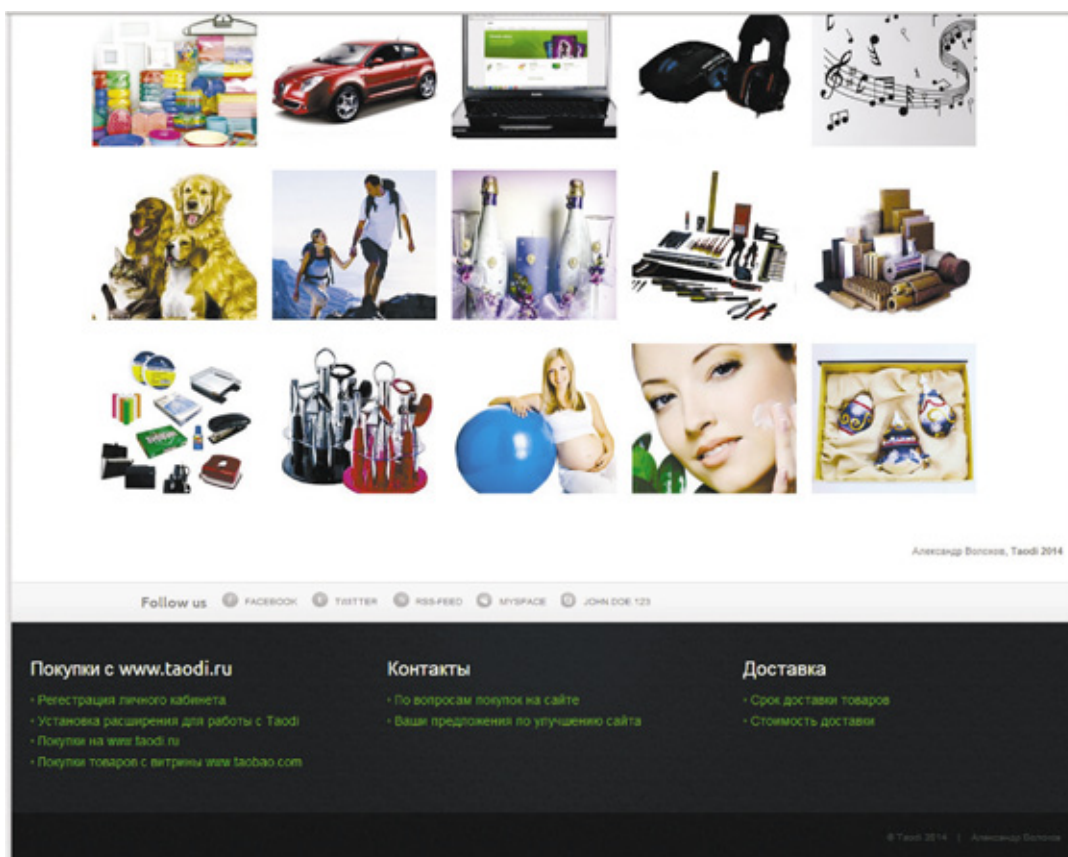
Александр Волохов, Taodi 2014

Follow us FACEBOOK TWITTER RSS-FEED MYSPACE JOHN DOE 123

Покупки с www.taodi.ru

- Регестрация личного кабинета
- Установка расширения для работы с Taodi
- Покупки на www.taodi.ru
- Покупки товаров с витрины www.taobao.com

Контакты

- По вопросам покупок на сайте
- Ваши предложения по улучшению сайта

Доставка

- Срок доставки товаров
- Стоимость доставки

© Taodi 2014 | Александр Волохов